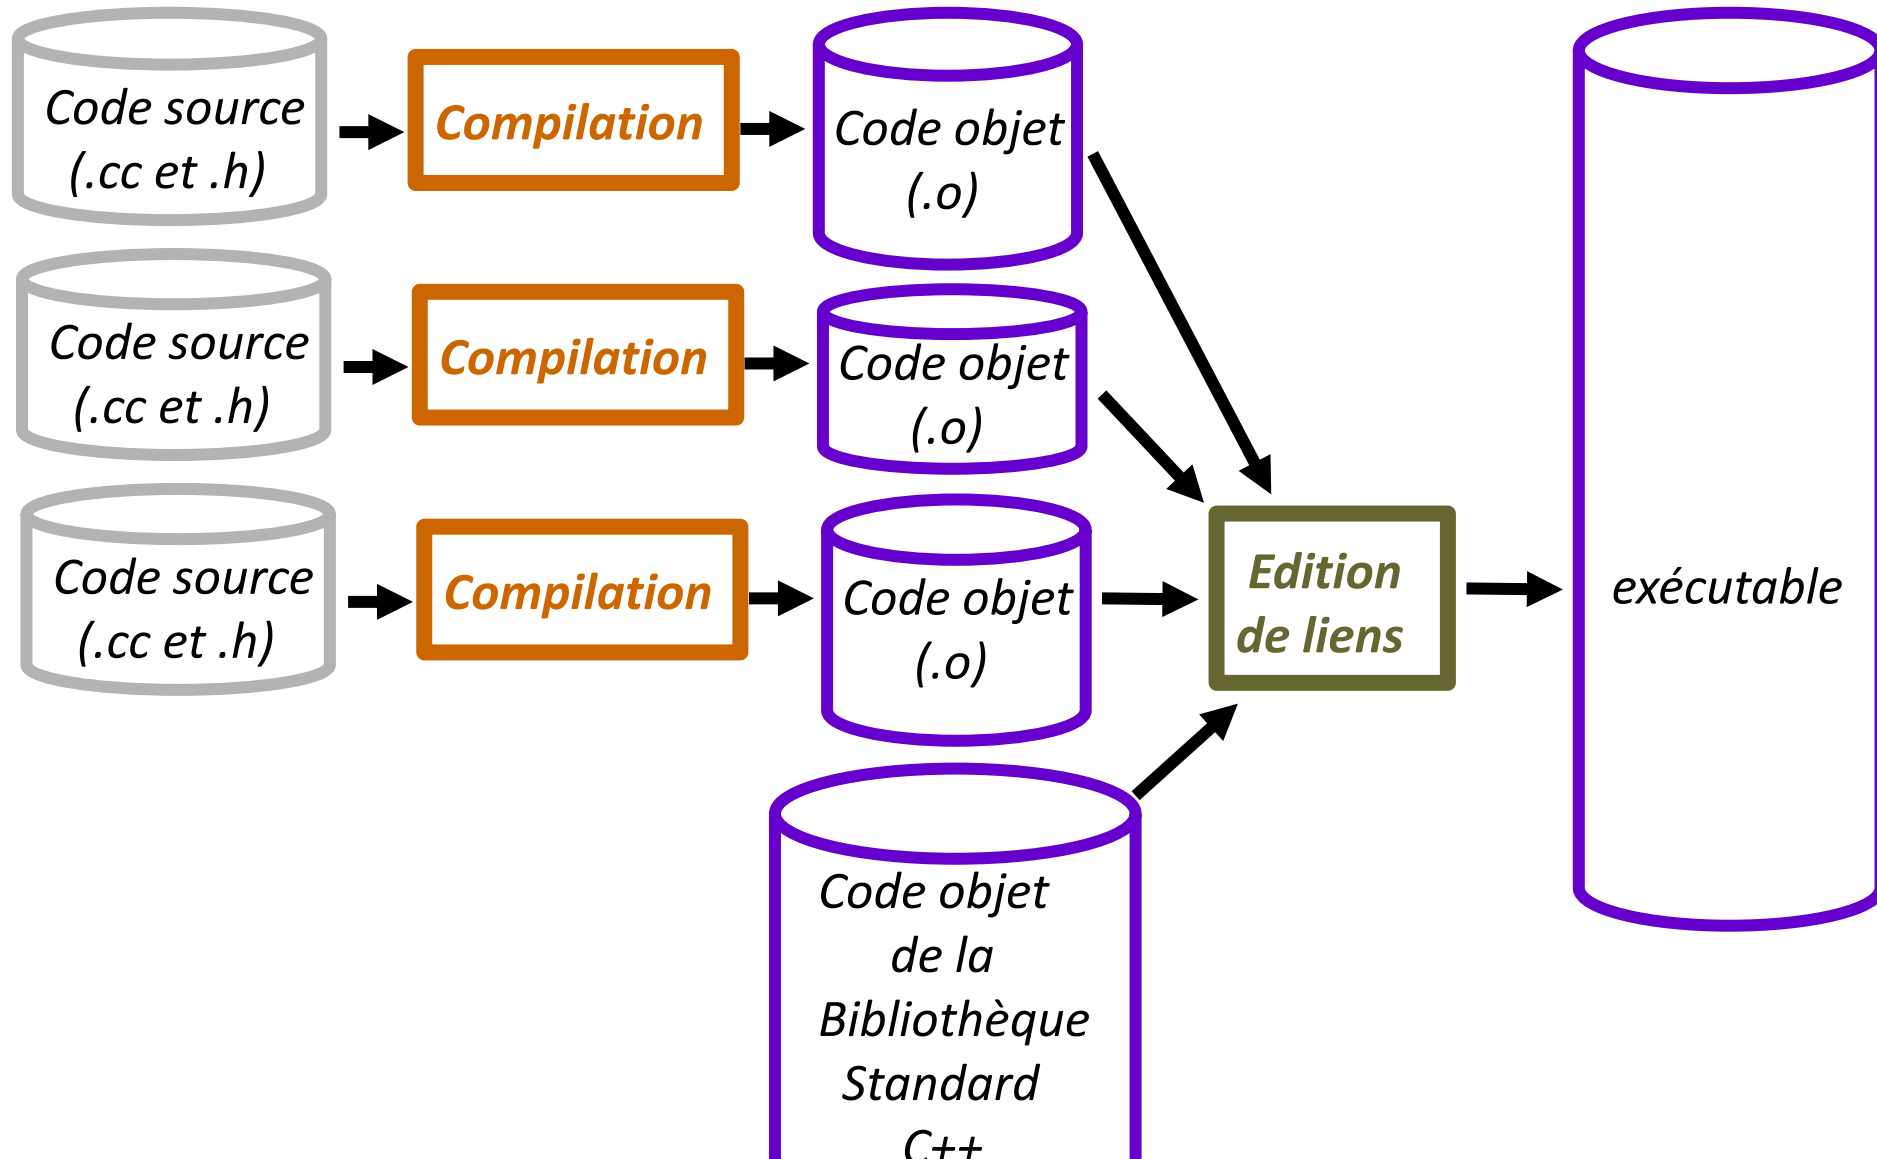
Code source (.cc et .h)

Compilation

Code objet (.o)

Code source (.cc et .h)

Compilation

Code objet (.o)

Code source (.cc et .h)

Compilation

Code objet (.o)

Edition de liens

exécutable

Code objet de la Bibliothèque Standard C++